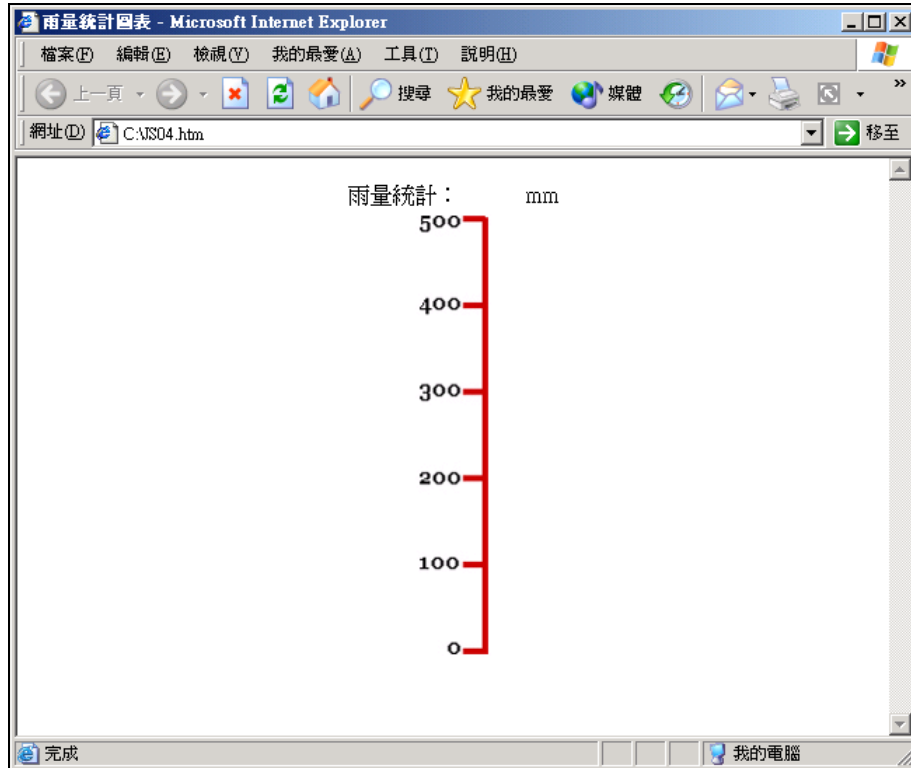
雨量統計圖表 - Microsoft Internet Explorer

檔案(F) 編輯(E) 檢視(V) 我的最愛(A) 工具(T) 說明(H)

上一頁 搜尋 我的最愛 媒體

網址(D) C:\JS04.htm 移至

雨量統計： mm

500

400

300

200

100

0

完成 我的電腦